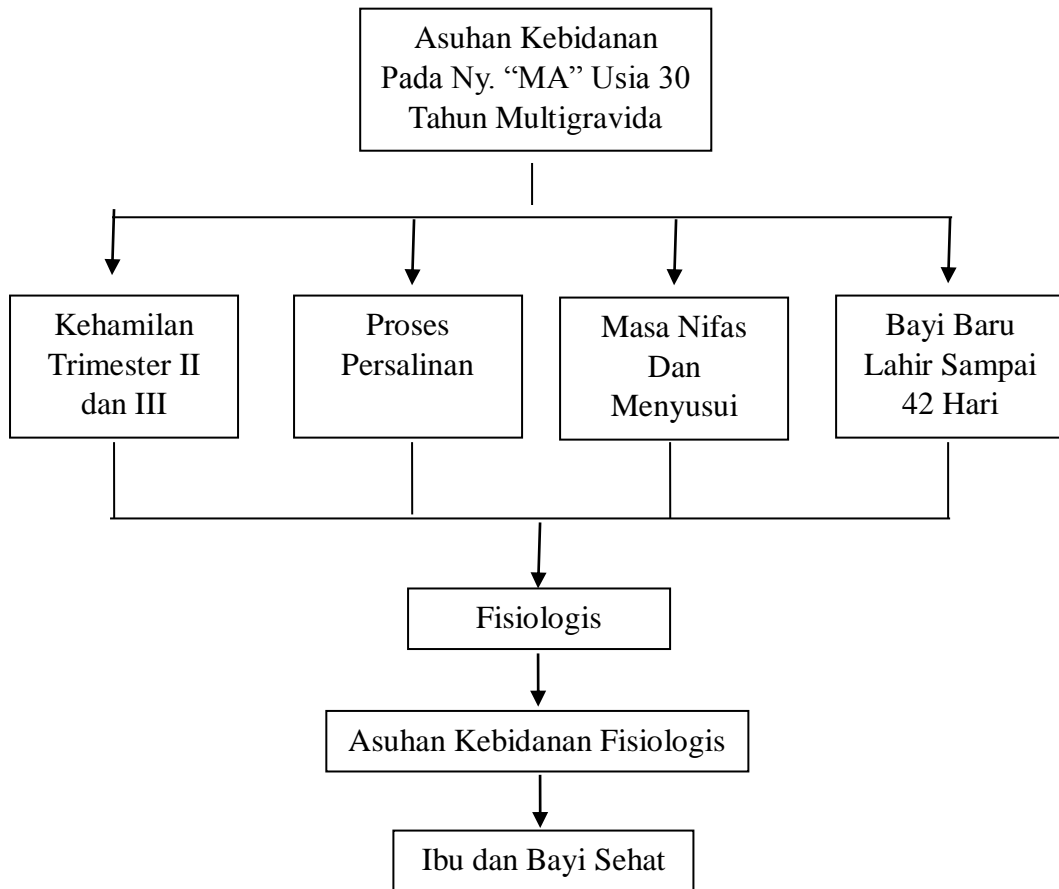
Asuhan Kebidanan Pada Ny. “MA” Usia 30 Tahun Multigravida

Kehamilan Trimester II dan III

Proses Persalinan

Masa Nifas Dan Menyusui

Bayi Baru Lahir Sampai 42 Hari

Fisiologis

Asuhan Kebidanan Fisiologis

Ibu dan Bayi Sehat